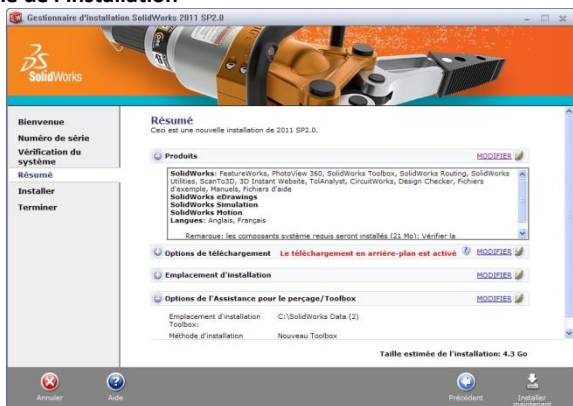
de l'installation

Gestionnaire d'installation SolidWorks 2011 SP2.0

SolidWorks

Bienvenue
Numéro de série
Vérification du système
Résumé
Installer
Terminer

Résumé
Ceci est une nouvelle installation de 2011 SP2.0.

Produits
MODIFIER

SolidWorks: FeatureWorks, PhotoView 360, SolidWorks Toolbox, SolidWorks Routing, SolidWorks Utilities, ScanTo3D, 3D Instant Website, TolAnalyst, CircuitWorks, Design Checker, Fichiers d'exemple, Manuels, Fichiers d'aide
SolidWorks eDrawings
SolidWorks Simulation
SolidWorks Motion
Langues: Anglais, Français

Remarque: les composants système requis seront installés (21 Mo): Vérifier la

Options de téléchargement Le téléchargement en arrière-plan est activé MODIFIER

Emplacement d'installation MODIFIER

Options de l'Assistance pour le perçage/Toolbox MODIFIER

Emplacement d'installation Toolbox: C:\SolidWorks Data (2)
Méthode d'installation Nouveau Toolbox

Taille estimée de l'installation: 4.3 Go

Annuler
Aide
Précédent
Installer maintenant